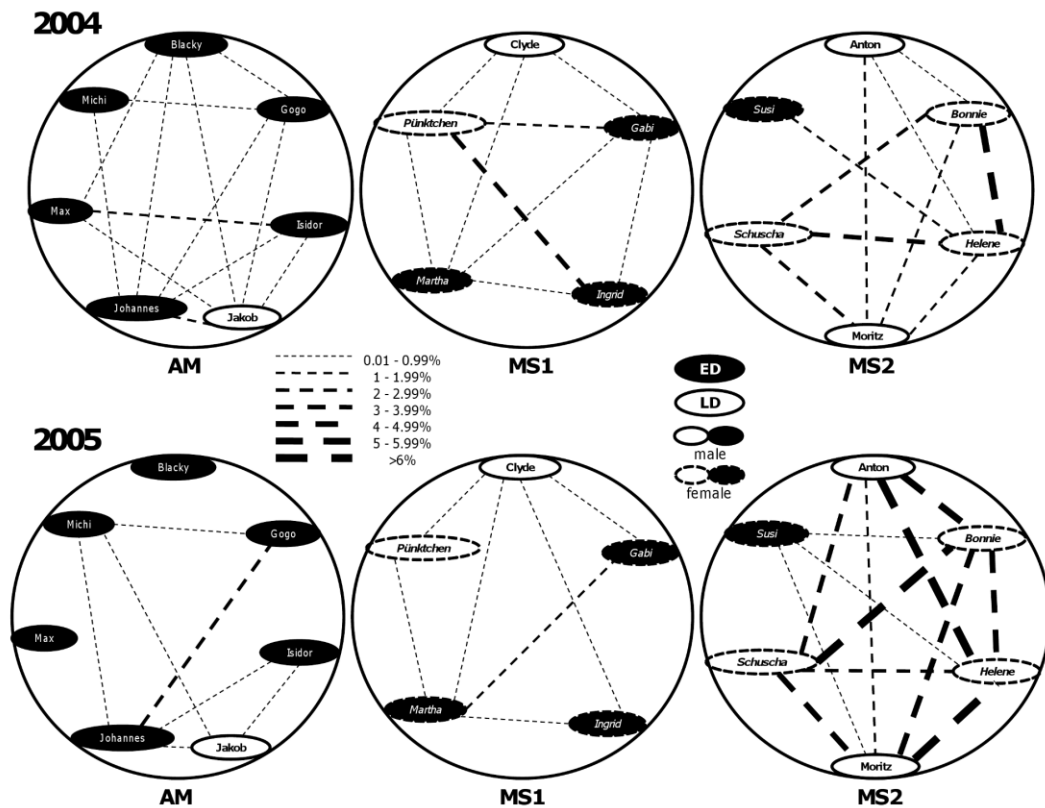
2004

Blacky
Michi
Gogo
Max
Isidor
Johannes
Jakob

AM

Clyde
Pünktchen
Gabi
Martha
Ingrid

MS1

Anton
Susi
Bonnie
Schuscha
Helene
Moritz

MS2

0.01 - 0.99%
1 - 1.99%
2 - 2.99%
3 - 3.99%
4 - 4.99%
5 - 5.99%
>6%

ED
LD
male
female

2005

Blacky
Michi
Gogo
Max
Isidor
Johannes
Jakob

AM

Clyde
Pünktchen
Gabi
Martha
Ingrid

MS1

Anton
Susi
Bonnie
Schuscha
Helene
Moritz

MS2